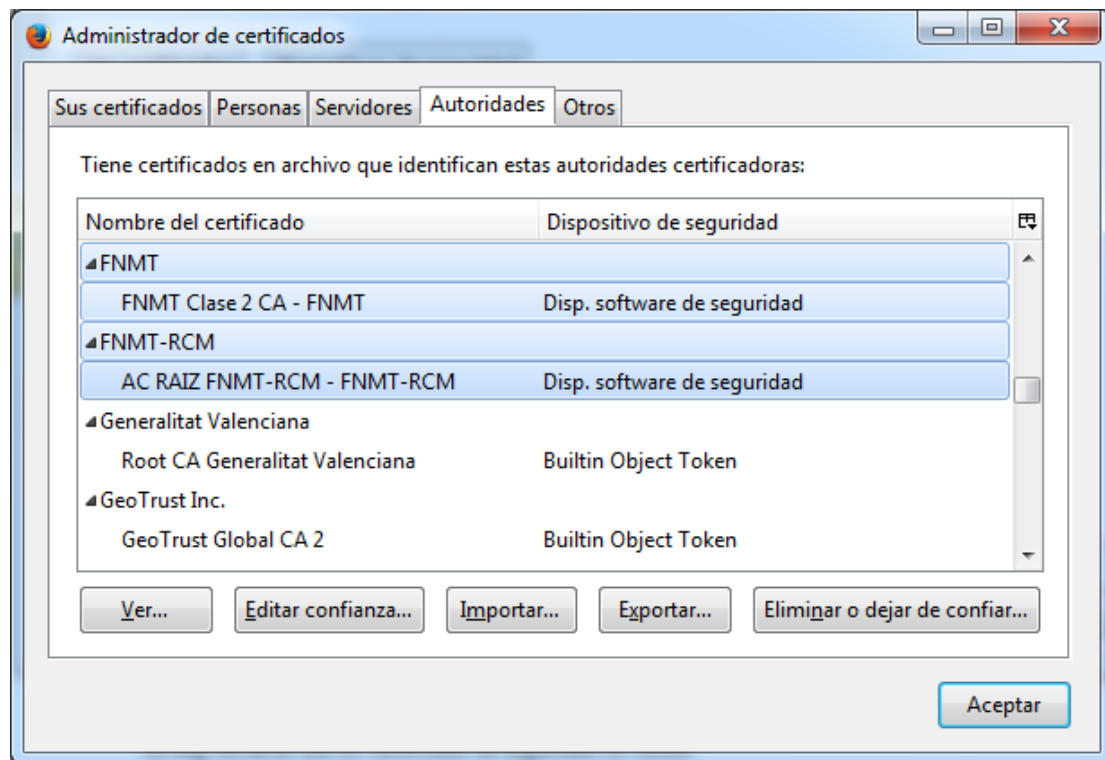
Administrador de certificados

Sus certificados | Personas | Servidores | Autoridades | Otros

Tiene certificados en archivo que identifican estas autoridades certificadoras:

| Nombre del certificado | Dispositivo de seguridad |
|---|---|
| FNMT | |
| FNMT Clase 2 CA - FNMT | Disp. software de seguridad |
| FNMT-RCM | |
| AC RAIZ FNMT-RCM - FNMT-RCM | Disp. software de seguridad |
| Generalitat Valenciana | |
| Root CA Generalitat Valenciana | Builtin Object Token |
| GeoTrust Inc. | |
| GeoTrust Global CA 2 | Builtin Object Token |

Ver... | Editar confianza... | Importar... | Exportar... | Eliminar o dejar de confiar...

Aceptar